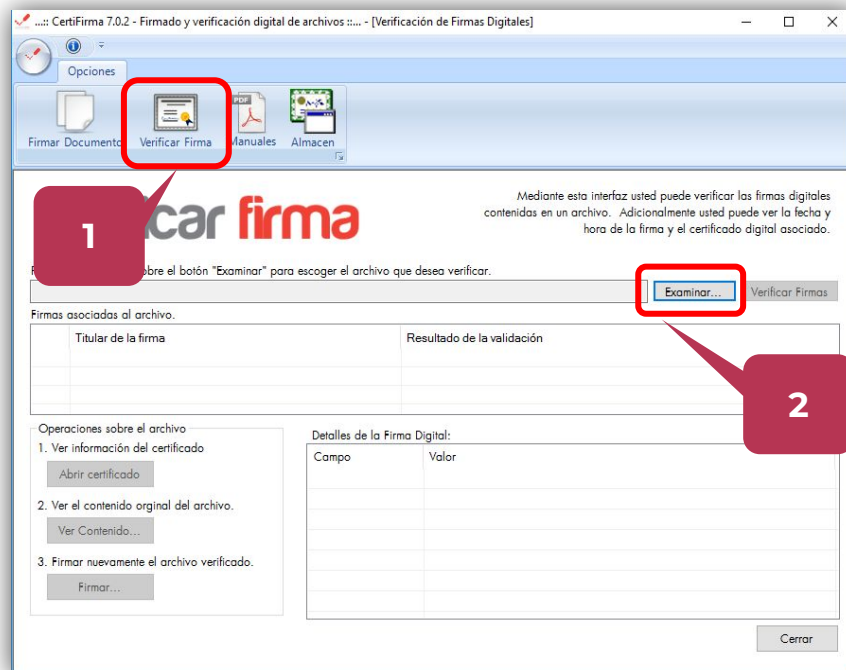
...:: CertiFirma 7.0.2 - Firmado y verificación digital de archivos ::... - [Verificación de Firmas Digitales]

Opciones

Firmar Documento
Verificar Firma
Manuales
Almacen

1

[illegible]icar firma

Mediante esta interfaz usted puede verificar las firmas digitales contenidas en un archivo. Adicionalmente usted puede ver la fecha y hora de la firma y el certificado digital asociado.

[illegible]obre el botón "Examinar" para escoger el archivo que desea verificar.

Examinar...
Verificar Firmas

Firmas asociadas al archivo.

| | Titular de la firma | Resultado de la validación |
|---|---|---|
| | | |

2

Operaciones sobre el archivo
1. Ver información del certificado
Abrir certificado
2. Ver el contenido orginal del archivo.
Ver Contenido...
3. Firmar nuevamente el archivo verificado.
Firmar...

Detalles de la Firma Digital:

| Campo | Valor |
|---|---|
| | |

Cerrar